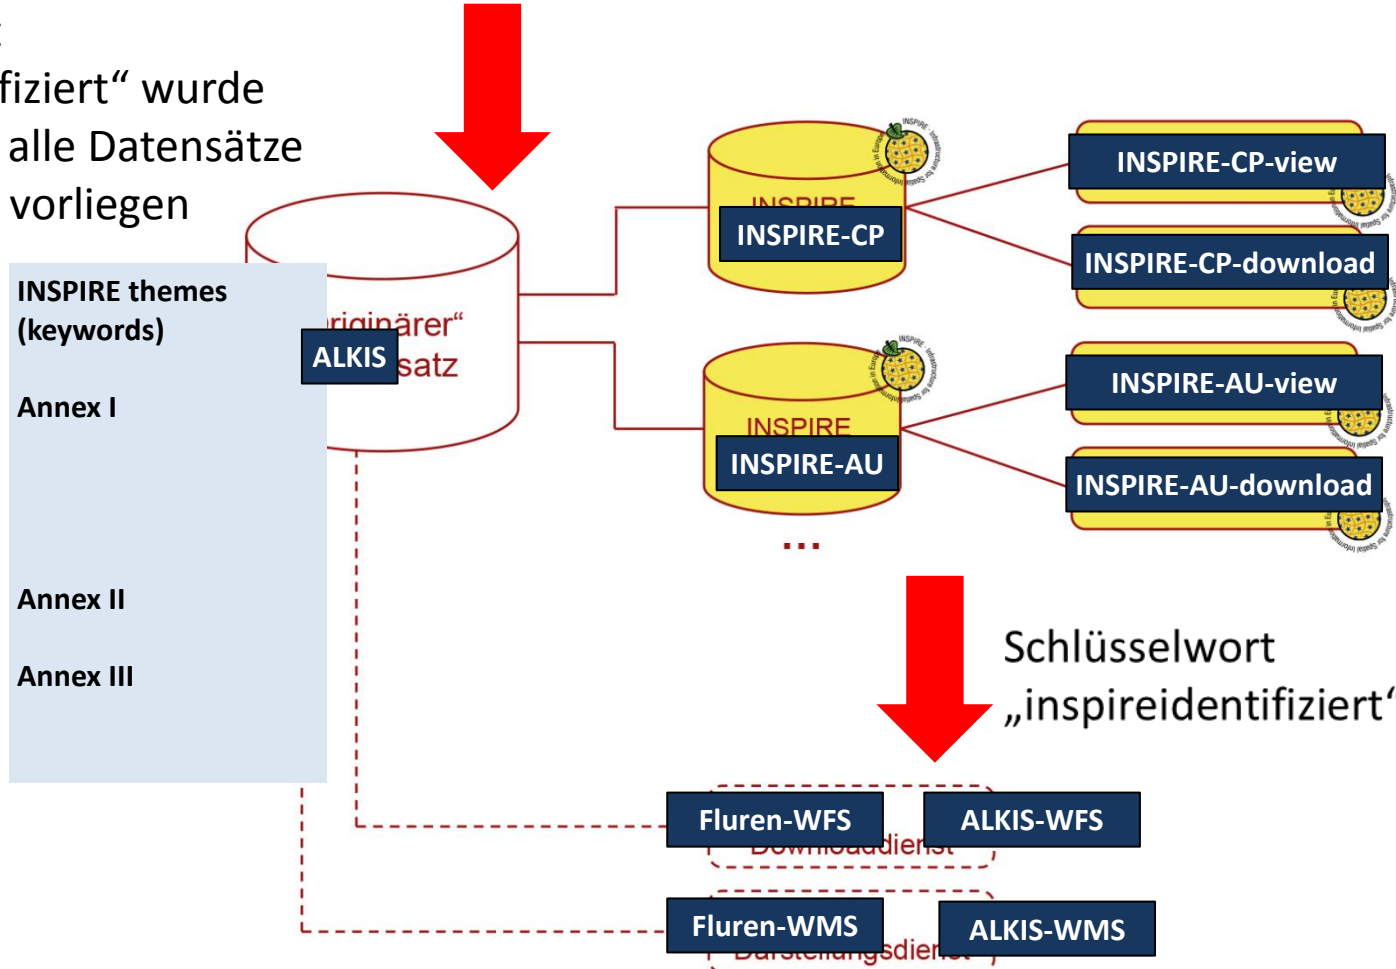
fiziert“ wurde
alle Datensätze
vorliegen

INSPIRE themes (keywords)

Annex I

Annex II

Annex III

ALKIS

„originärer“
satz

INSPIRE-CP

INSPIRE-AU

...

INSPIRE-CP-view

INSPIRE-CP-download

INSPIRE-AU-view

INSPIRE-AU-download

Schlüsselwort
„inspireidentifiziert“

Fluren-WFS

ALKIS-WFS

Fluren-WMS

ALKIS-WMS